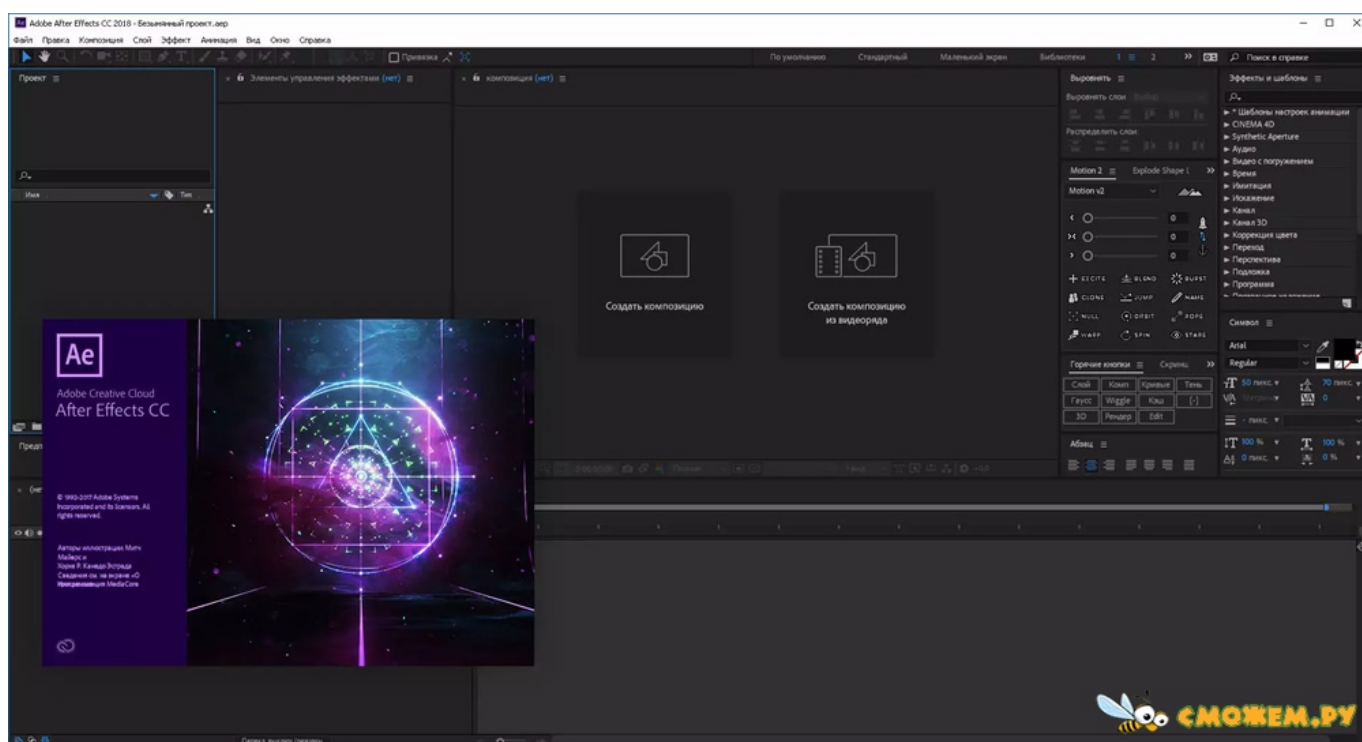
Adobe After Effects CC 2018 - Безымянный проект.aep

Файл Правка Композиция Слой Эффект Анимация Вид Окно Справка

Привязка

По умолчанию Стандартный Маленький экран Библиотеки

Поиск в справке

Проект

Элементы управления эффектами (нет)

композиция (нет)

Выровнять

Выровнять слои

Распределить слои:

Эффекты и шаблоны

► * Шаблоны настроек анимации
► CINEMA 4D
► Synthetic Aperture
► Аудио
► Видео с погружением
► Время
► Имитация
► Искажение
► Канал
► Канал 3D
► Коррекция цвета
► Переход
► Перспектива
► Подложка
► Программа

Имя

Создать композицию

Создать композицию из видеоряда

Motion 2 Explode Shape

Motion v2

EXCITE BLEND BURST
CLONE JUMP NAME
NULL ORBIT ROPE
WARP SPIN STARE

Горячие кнопки Скрипты

| Слой | Комп | Кривые | Тень |
|---|---|---|---|
| Гаусс | Wiggle | Кэш | [-] |
| 3D | Рендер | Edit | |

Символ

Arial

Regular

50 пикс.

70 пикс.

0

- пикс.

100 %

100 %

0 пикс.

0 %

Абзац

Ae

Adobe Creative Cloud

After Effects CC

© 1992-2017 Adobe Systems Incorporated and its licensors. All rights reserved.

Авторы иллюстрации Митч Майерс и Хорхе Р. Канедо Эстрада Сведения см. на экране «О программе»

Инициализация MediaCore

Предп

СМОЖЕМ.РУ